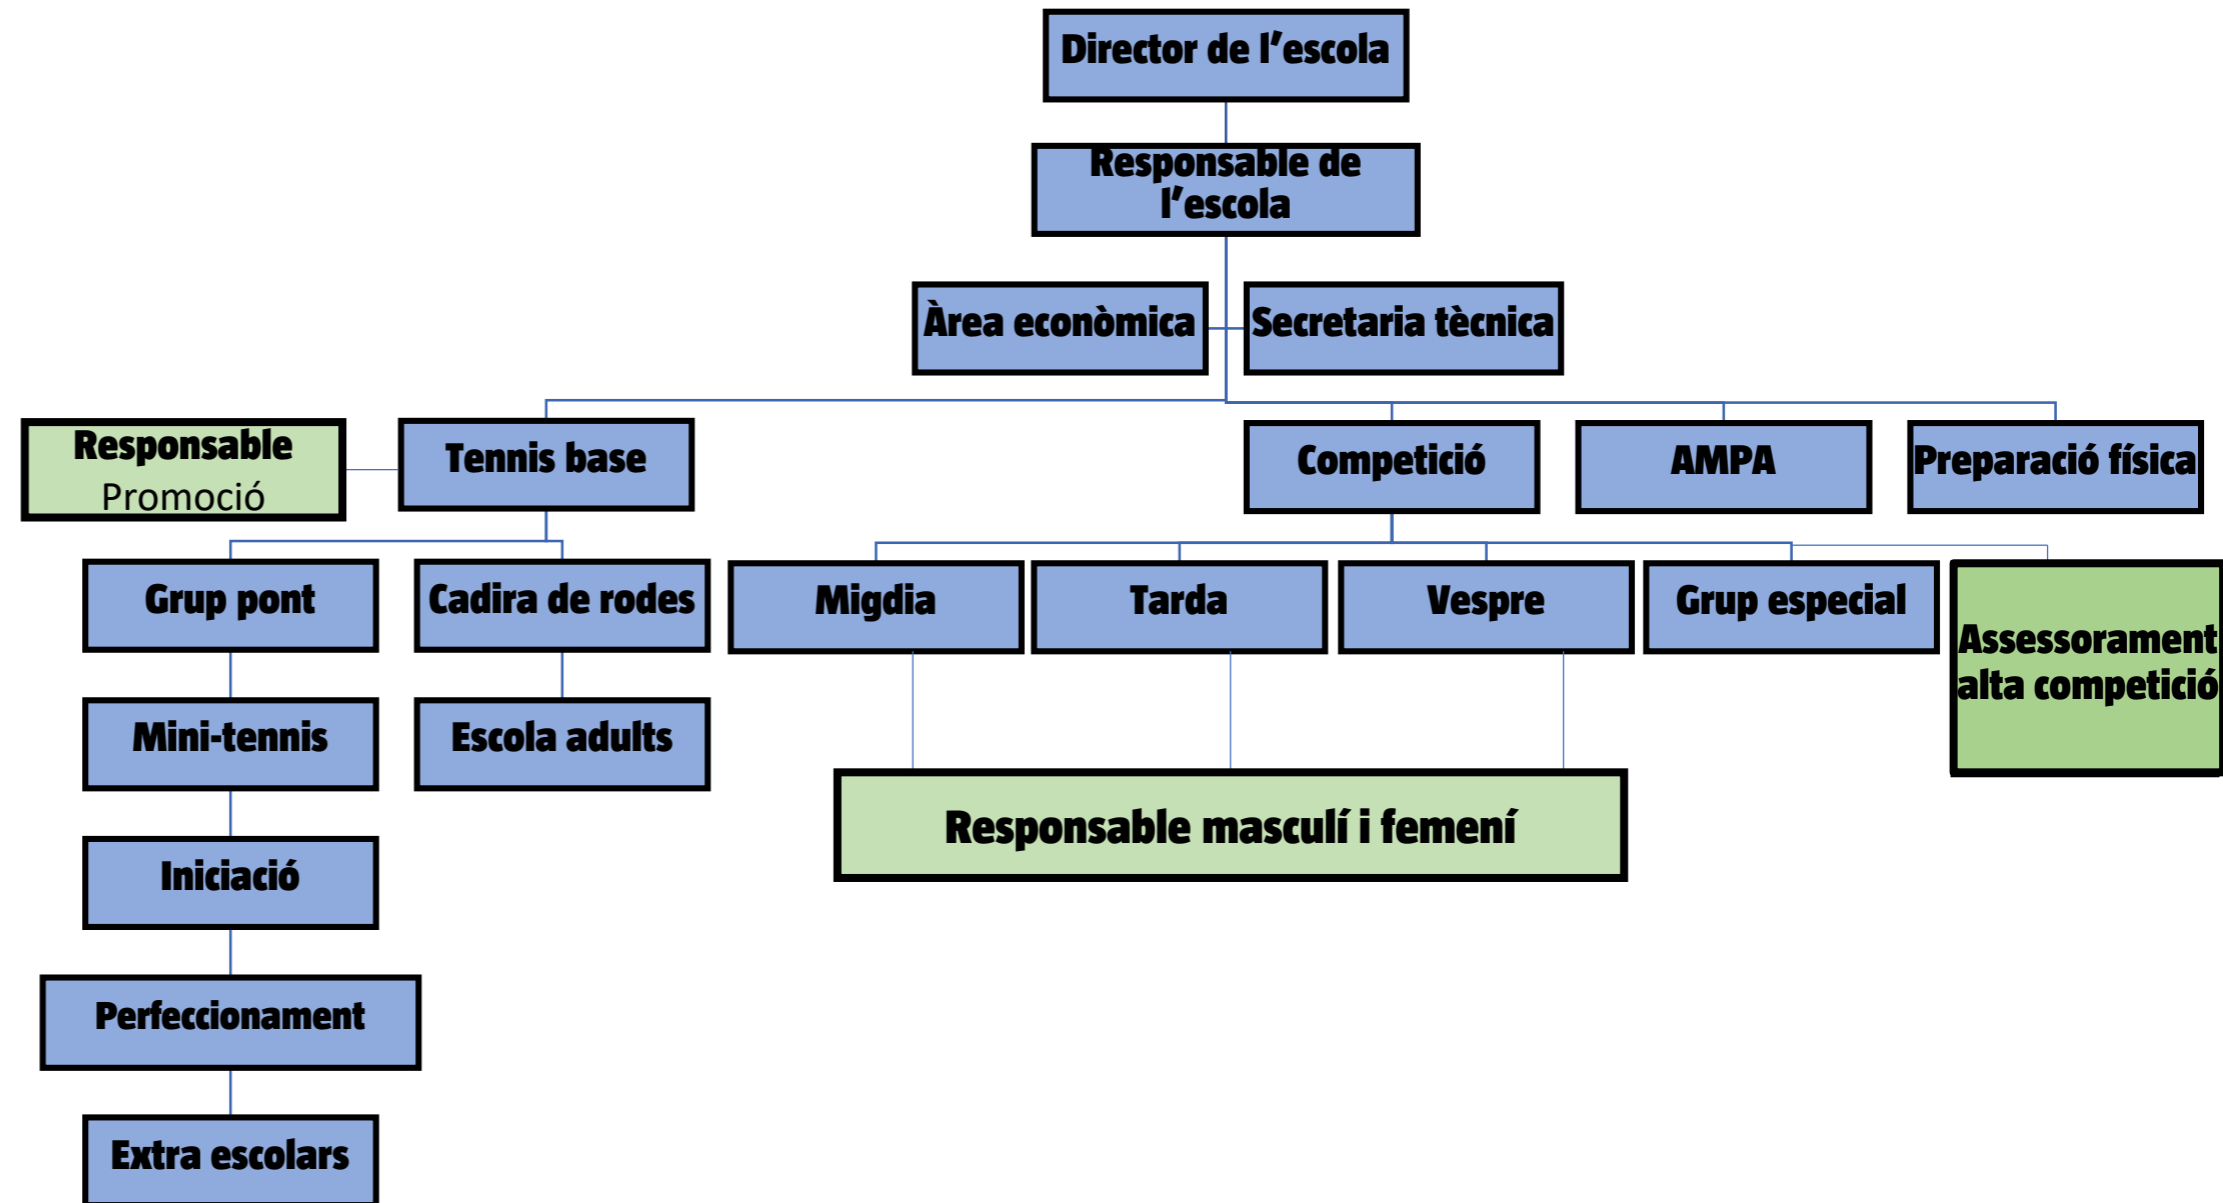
Director de l'escola

Responsable de l'escola

Àrea econòmica

Secretaria tècnica

Responsable Promoció

Tennis base

Competició

AMPA

Preparació física

Grup pont

Cadira de rodes

Migdia

Tarda

Vespre

Grup especial

Assessorament alta competició

Mini-tennis

Escola adults

Responsable masculí i femení

Iniciació

Perfeccionament

Extra escolars